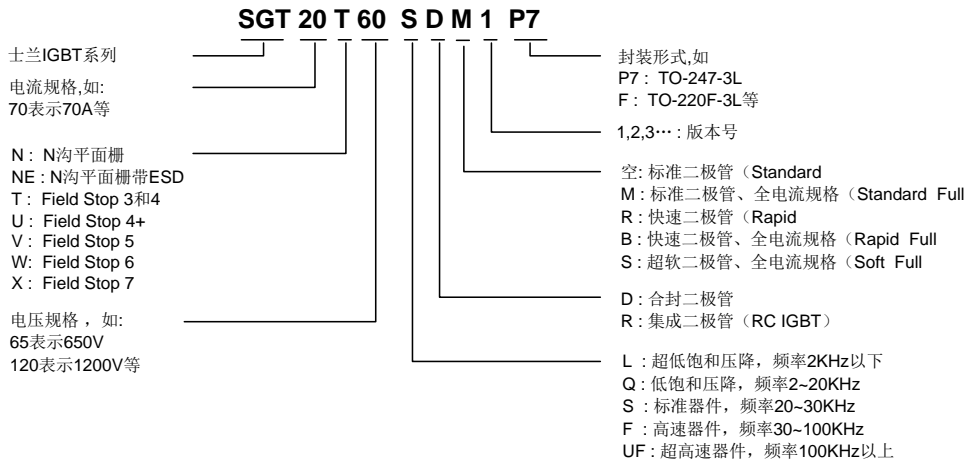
SGT 20 T 60 S D M 1 P7

士兰IGBT系列

电流规格,如:
70表示70A等

N : N沟平面栅
NE : N沟平面栅带ESD
T : Field Stop 3和4
U : Field Stop 4+
V : Field Stop 5
W: Field Stop 6
X : Field Stop 7

电压规格，如:
65表示650V
120表示1200V等

封装形式,如
P7 : TO-247-3L
F : TO-220F-3L等

1,2,3··· : 版本号

空: 标准二极管（Standard
M : 标准二极管、全电流规格（Standard Full
R : 快速二极管（Rapid
B : 快速二极管、全电流规格（Rapid Full
S : 超软二极管、全电流规格（Soft Full

D : 合封二极管
R : 集成二极管（RC IGBT）

L : 超低饱和压降，频率2KHz以下
Q : 低饱和压降，频率2~20KHz
S : 标准器件，频率20~30KHz
F : 高速器件，频率30~100KHz
UF : 超高速器件，频率100KHz以上